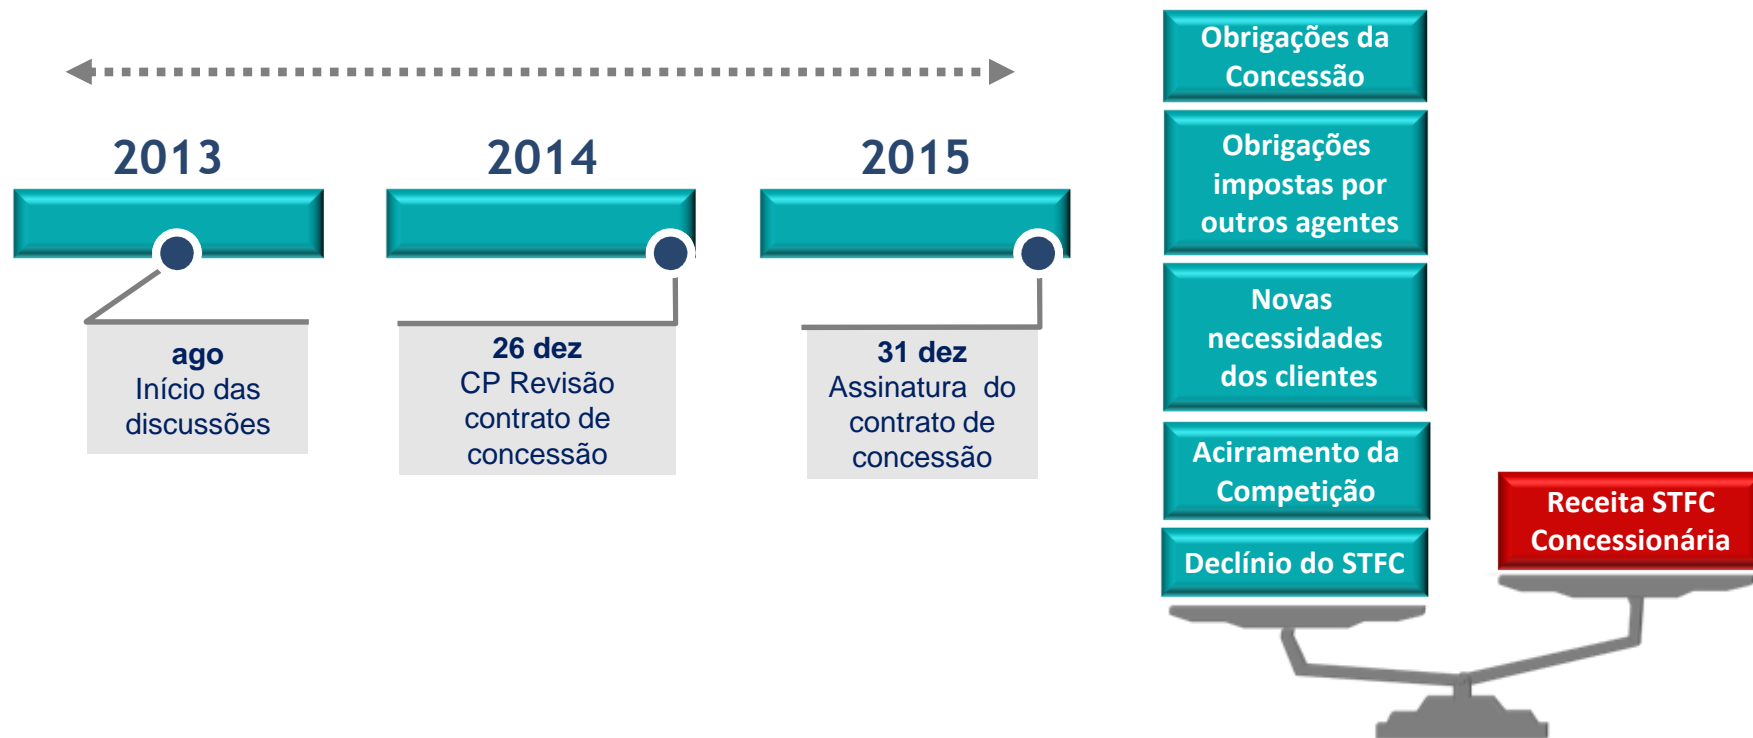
2013

2014

2015

ago
Início das discussões

26 dez
CP Revisão contrato de concessão

31 dez
Assinatura do contrato de concessão

Obrigações da Concessão

Obrigações impostas por outros agentes

Novas necessidades dos clientes

Acirramento da Competição

Declínio do STFC

Receita STFC Concessionária